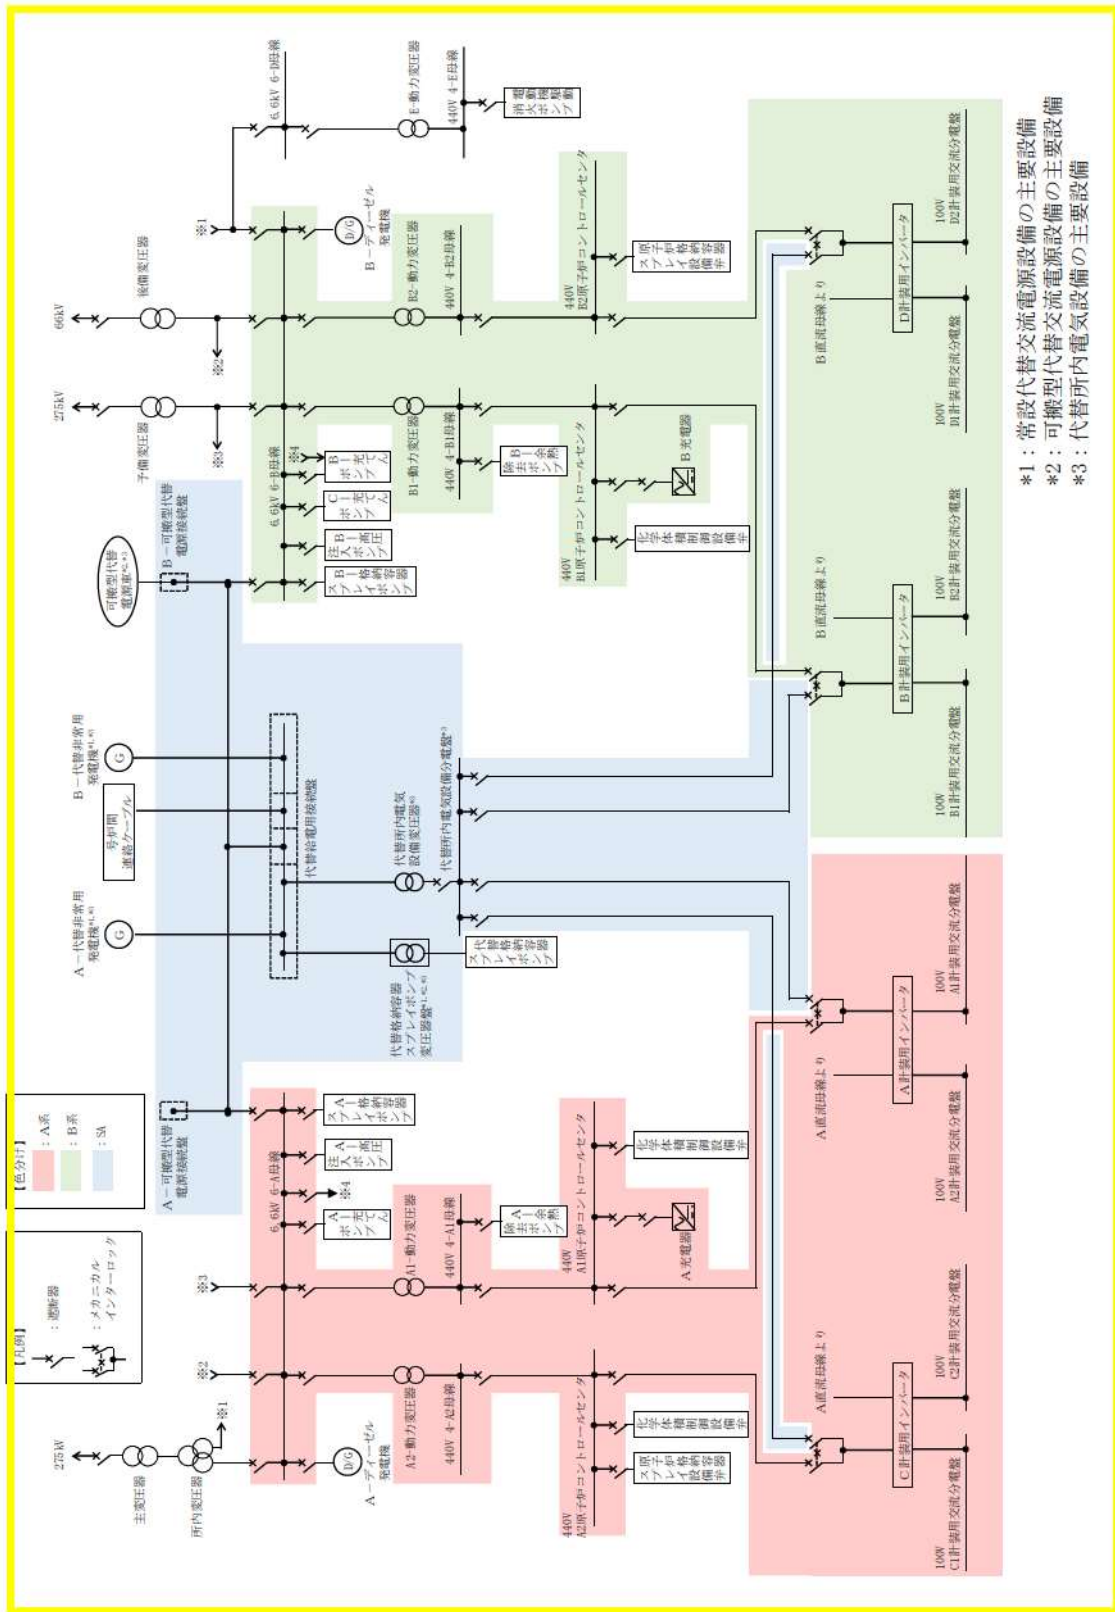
*1：常設代替交流電源設備の主要設備
*2：可搬型代替交流電源設備の主要設備
*3：代替所内電気設備の主要設備

【凡例】
：遮断器
：メカニカルインターロック

【色分け】
：A系
：B系
：SA

275kV
主変圧器
所内変圧器
※1
275kV
予備変圧器
※3
66kV
後備変圧器
※2
※1
6.6kV 6-D母線
E-動力変圧器
440V 4-E母線
消火ポンプ
B-ディーゼル発電機
D/G
A-ディーゼル発電機
D/G
6.6kV 6-B母線
6.6kV 6-A母線
B1-動力変圧器
B2-動力変圧器
A1-動力変圧器
A2-動力変圧器
440V 4-B1母線
440V 4-B2母線
440V 4-A1母線
440V 4-A2母線
440V B1原子炉コントロールセンタ
440V B2原子炉コントロールセンタ
440V A1原子炉コントロールセンタ
440V A2原子炉コントロールセンタ
B-除熱ポンプ
A-除熱ポンプ
B充電器
A充電器
化学体積制御設備弁
スプレイ格納容器設備弁
B-充てんポンプ
C-充てんポンプ
A-充てんポンプ
B-注入ポンプ
A-注入ポンプ
B-スプレイポンプ
A-スプレイポンプ
※4
可搬型代替電源車*2
B-可搬型代替電源接続盤
A-可搬型代替電源接続盤
B-代替非常用発電機*1,*3
A-代替非常用発電機*1,*3
G
号炉間連絡ケーブル
代替給電用接続盤
代替所内電気設備変圧器*3
代替所内電気設備分電盤*3
代替格納容器スプレイポンプ変圧器*1,*3
代替格納容器スプレイポンプ
B直流母線より
A直流母線より
D計装用インバータ
B計装用インバータ
A計装用インバータ
C計装用インバータ
100V D2計装用交流分電盤
100V D1計装用交流分電盤
100V B2計装用交流分電盤
100V B1計装用交流分電盤
100V A1計装用交流分電盤
100V A2計装用交流分電盤
100V C2計装用交流分電盤
100V C1計装用交流分電盤